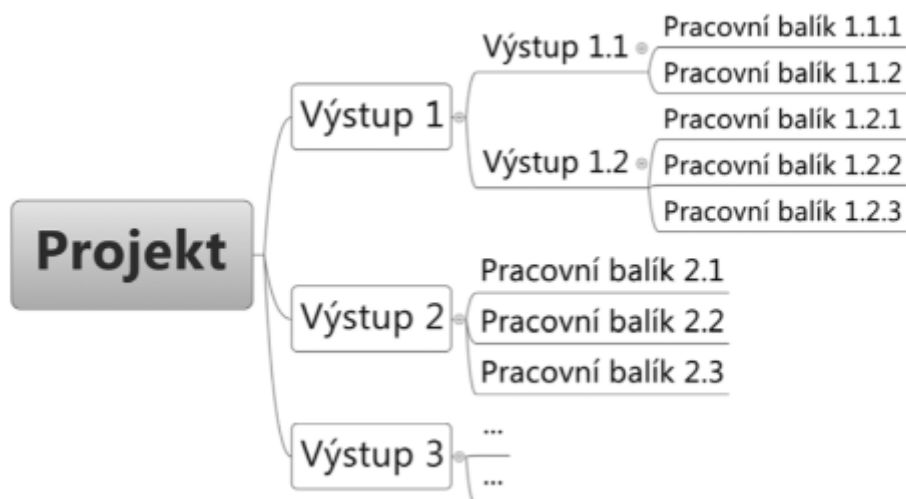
Projekt

Výstup 1

Výstup 1.1

Pracovní balík 1.1.1

Pracovní balík 1.1.2

Výstup 1.2

Pracovní balík 1.2.1

Pracovní balík 1.2.2

Pracovní balík 1.2.3

Výstup 2

Pracovní balík 2.1

Pracovní balík 2.2

Pracovní balík 2.3

Výstup 3

...

...